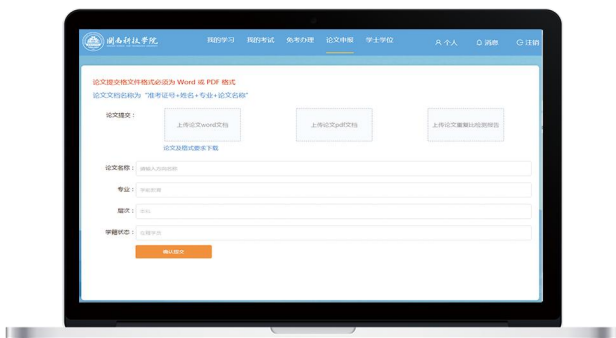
湖南科技学院

我的学习 我的考试 免考办理 论文申报 学士学位

个人 消息 注销

论文提交格式文件格式必须为 Word 或 PDF 格式
论文文档名称为 "准考证号+姓名+专业+论文名称"

论文提交：

上传论文word文档

上传论文pdf文档

上传论文重复比检测报告

论文及格式要求下载

论文名称：请输入论文标题

专业：请选择

层次：本科

学籍状态：在籍学员

确认提交